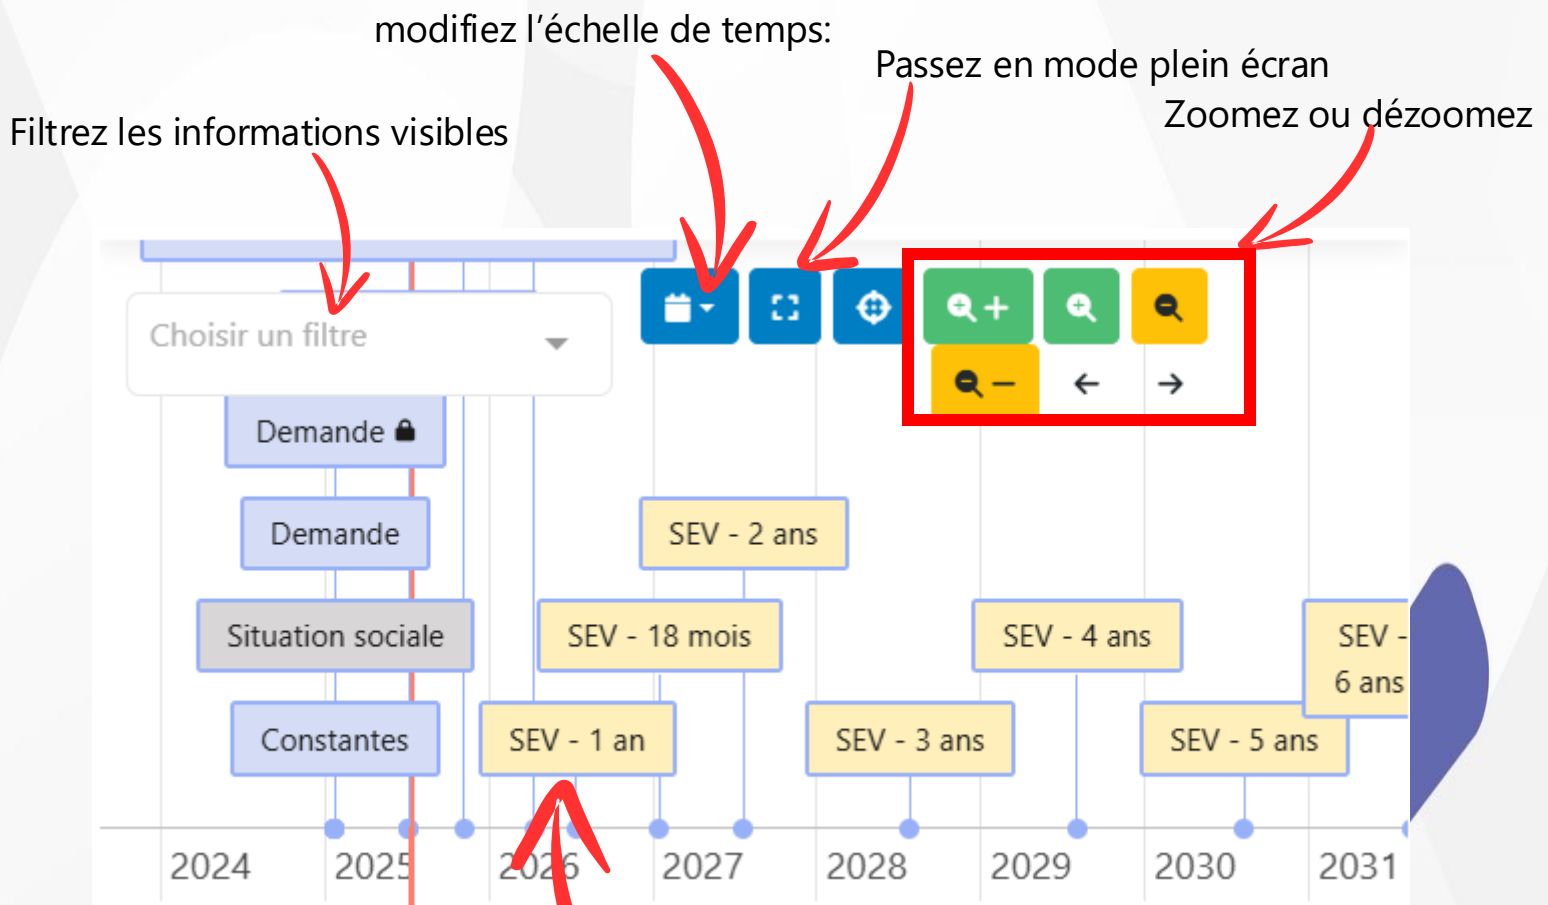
modifiez l’échelle de temps:

Passez en mode plein écran

Zoomez ou dézoomez

Filtrez les informations visibles

Choisir un filtre

Demande

Demande

SEV - 2 ans

Situation sociale

SEV - 18 mois

SEV - 4 ans

SEV - 6 ans

Constantes

SEV - 1 an

SEV - 3 ans

SEV - 5 ans

2024 2025 2026 2027 2028 2029 2030 2031